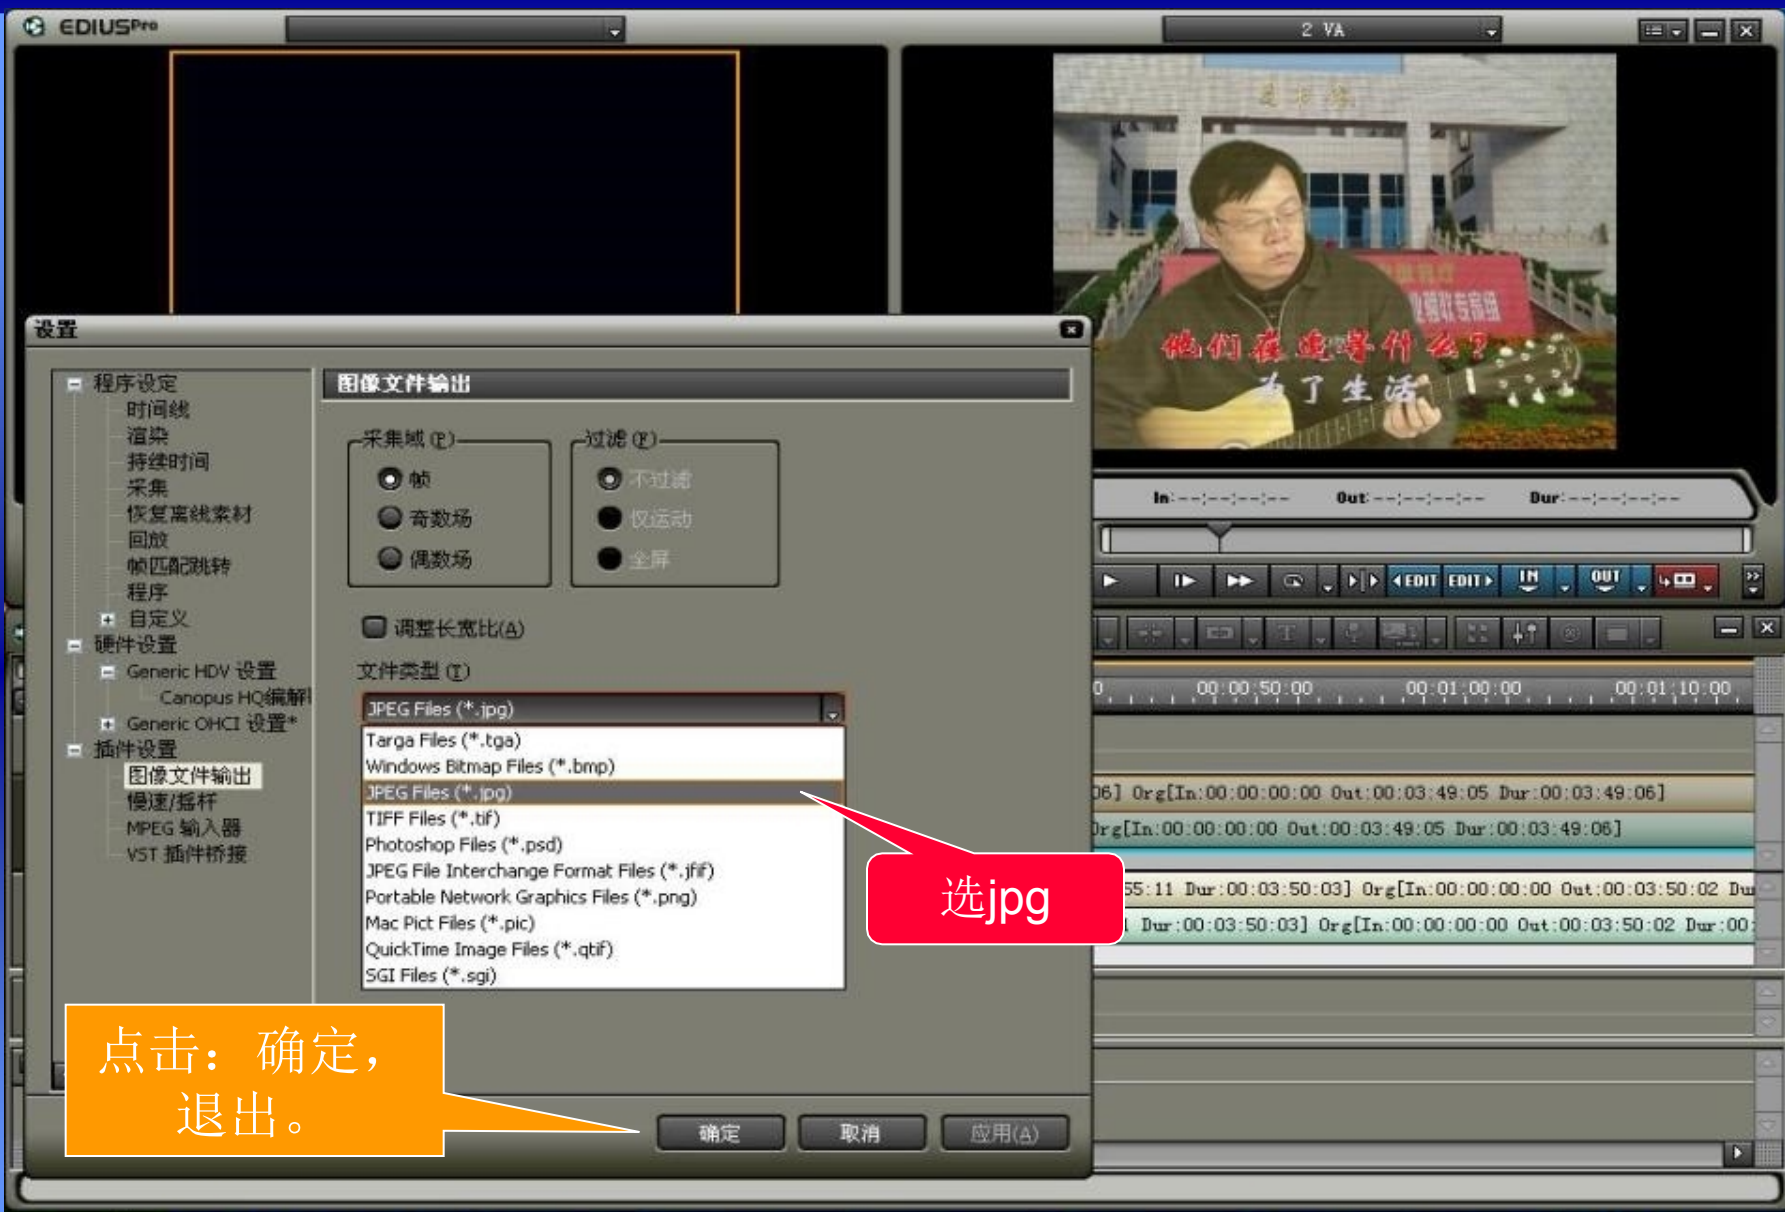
EDIUSPro

2 VA

设置

程序设定
时间线
渲染
持续时间
采集
恢复离线素材
回放
帧匹配跳转
程序
自定义
硬件设置
Generic HDV 设置
Canopus HQ编解
Generic OHCI 设置*
插件设置
图像文件输出
慢速/摇杆
MPEG 输入器
VST 插件桥接

图像文件输出

采集域 (F)
帧
奇数场
偶数场

过滤 (F)
不过滤
仅运动
全屏

调整长宽比(A)

文件类型 (T)

JPEG Files (*.jpg)
Targa Files (*.tga)
Windows Bitmap Files (*.bmp)
JPEG Files (*.jpg)
TIFF Files (*.tif)
Photoshop Files (*.psd)
JPEG File Interchange Format Files (*.jfif)
Portable Network Graphics Files (*.png)
Mac Pict Files (*.pic)
QuickTime Image Files (*.qtif)
SGI Files (*.sgi)

选jpg

点击：确定，退出。

确定 取消 应用(A)

他们在追寻什么？
为了生活

In:--:--:--:-- Out:--:--:--:-- Dur:--:--:--:--

EDIT EDIT IN OUT

00:00:50:00 00:01:00:00 00:01:10:00

06] Org[In:00:00:00:00 Out:00:03:49:05 Dur:00:03:49:06]
Org[In:00:00:00:00 Out:00:03:49:05 Dur:00:03:49:06]
55:11 Dur:00:03:50:03] Org[In:00:00:00:00 Out:00:03:50:02 Du
Dur:00:03:50:03] Org[In:00:00:00:00 Out:00:03:50:02 Dur:00